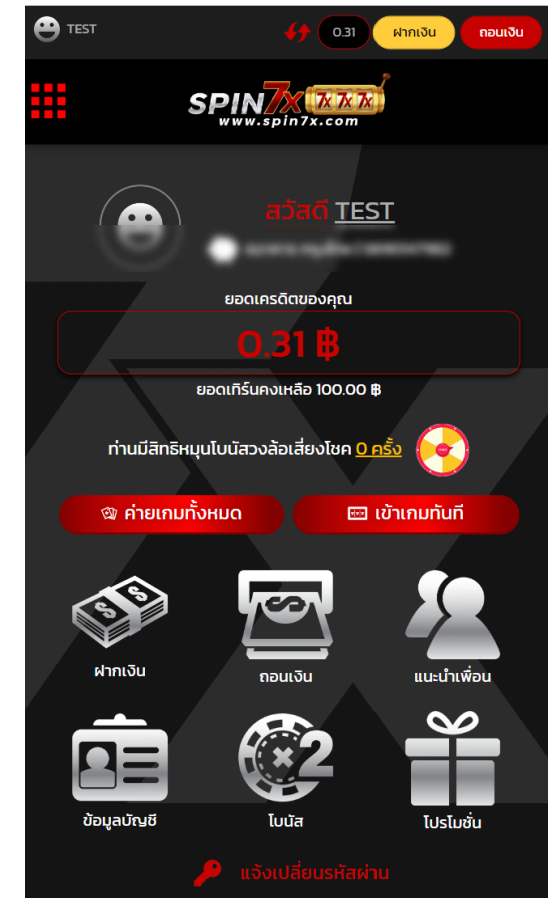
TEST

0.31

ฝากเงิน

ถอนเงิน

SPIN7x 777

www.spin7x.com

สวัสดี TEST

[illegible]

ยอดเครดิตของคุณ

0.31 ฿

ยอดเทิร์นคงเหลือ 100.00 ฿

ท่านมีสิทธิหมุนโบนัสวงล้อเสี่ยงโชค 0 ครั้ง

ค่ายเกมทั้งหมด

เข้าเกมทันที

ฝากเงิน

ถอนเงิน

แนะนำเพื่อน

ข้อมูลบัญชี

โบนัส

โปรโมชั่น

แจ้งเปลี่ยนรหัสผ่าน